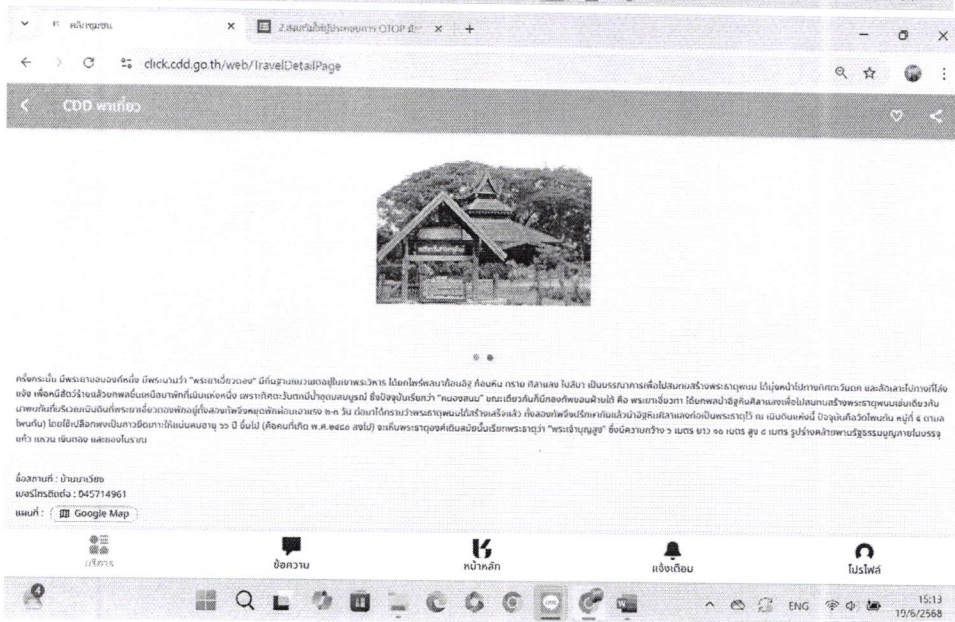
ผลิตชุมชน
2.สมุดบันทึกผู้ประกอบการ OTOP ผู้
click.cdd.go.th/web/TravelDetailPage
CDD พาเที่ยว

ครั้งกระนั้น มีพระยาลาวองค์หนึ่ง มีพระนามว่า "พระยาเจียวดอง" มีกำลังพลมาก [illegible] ก้อนหิน กรวด ศิลาแลง ไปสิมา เป็นบรรณาการเพื่อไปสมทบสร้างพระธาตุพนม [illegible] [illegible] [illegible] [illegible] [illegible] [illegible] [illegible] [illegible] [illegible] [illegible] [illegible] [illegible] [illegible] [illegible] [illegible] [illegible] "หนองสนม" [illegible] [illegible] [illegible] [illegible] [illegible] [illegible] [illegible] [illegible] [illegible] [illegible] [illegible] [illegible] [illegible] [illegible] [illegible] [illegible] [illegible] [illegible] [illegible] ๖-๗ วัน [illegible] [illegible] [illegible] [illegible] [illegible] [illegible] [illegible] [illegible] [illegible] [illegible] หมู่ที่ ๔ ตำบล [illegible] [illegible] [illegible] ๖๐ ปี ขึ้นไป (คือคนที่เกิด พ.ศ.๒๔๘๐ ลงไป) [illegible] "พระเจ้าบุญสูง" ซึ่งมีความกว้าง ๖ เมตร ยาว ๑๐ เมตร สูง ๘ เมตร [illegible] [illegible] แก้ว แหวน เงินทอง และของโบราณ

ชื่อสถานที่ : บ้านนาเวียง
เบอร์โทรติดต่อ : 045714961
แผนที่ : Google Map

บริการ
ข้อความ
หน้าหลัก
แจ้งเตือน
โปรไฟล์
ENG
15:13
19/6/2568